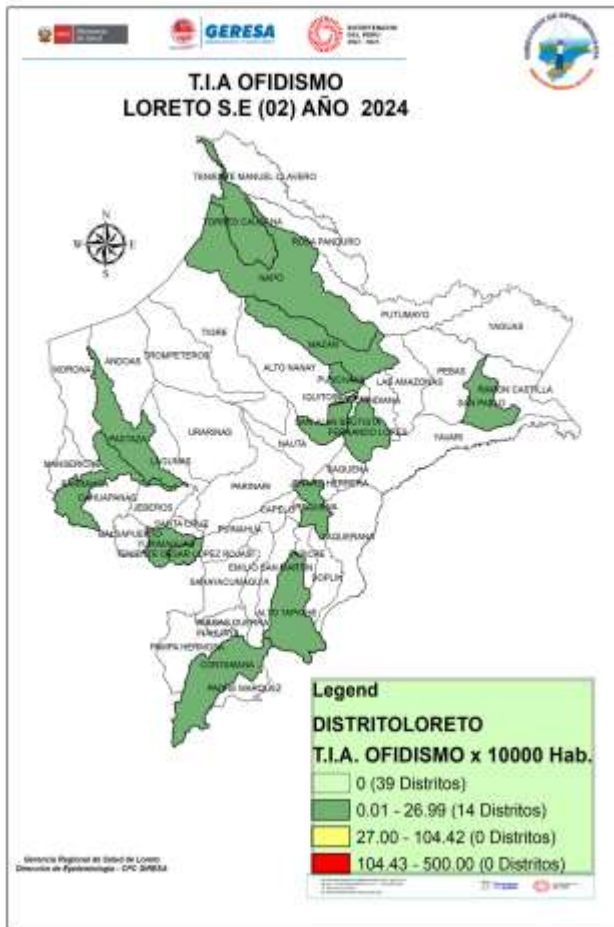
GERESA

T.I.A OFIDISMO
LORETO S.E (02) AÑO 2024

N
W E
S

TENIENTE MANUEL CLAVERO
TORRES CAUSANA
ROSA PANDURO
NAPO
PUTUMAYO
YAGUAS
MAZAN
MORONA
ANDOAS
TROMPETEROS
TIGRE
ALTO NANAY
PUNCHANA
LAS AMAZONAS
PEBAS
RAMON CASTILLA
SAN PABLO
IQUITOS
BELEN
SAN JUAN BAUTISTA
FERNANDO LORES
YAVARI
PASTAZA
URARINAS
NAUTA
MANSERICHE
CAHUAPANAS
PARINARI
SAQUENA
JENARO HERRERA
BARRANCA
JEBEROS
SANTA CRUZ
CAPELO
REQUENA
YURIMAGUAS
TENIENTE CESAR LOPEZ ROJAS
EMILIO SAN MARTIN
SOPLIN
SARAYACU
ALTO TAPICHE
PAMPA HERMOSA
CONTAMANA
PADRE MARQUEZ
VARGAS GUERRA

Legend
DISTRITOLORETO
T.I.A. OFIDISMO x 10000 Hab.
0 (39 Distritos)
0.01 - 26.99 (14 Distritos)
27.00 - 104.42 (0 Distritos)
104.43 - 500.00 (0 Distritos)

Gerencia Regional de Salud de Loreto
Dirección de Epidemiología - CPC GERESA